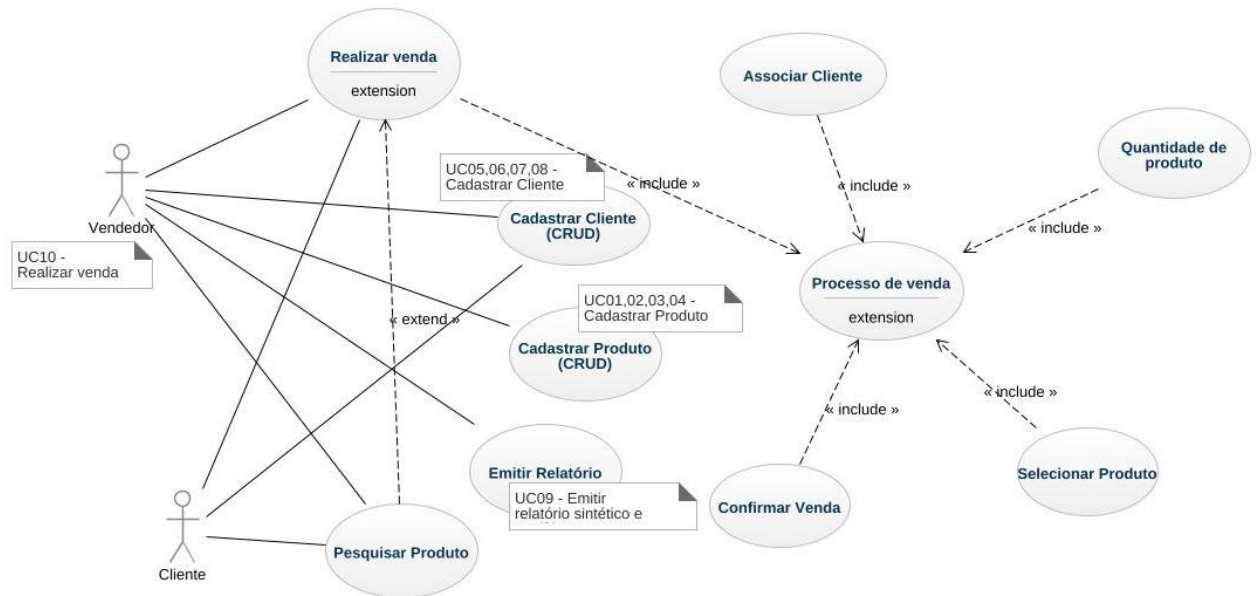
Realizar venda

extension

Associar Cliente

Quantidade de produto

UC05,06,07,08 - Cadastrar Cliente

« include »

« include »

Vendedor

Cadastrar Cliente (CRUD)

« include »

UC10 - Realizar venda

Processo de venda

extension

UC01,02,03,04 - Cadastrar Produto

« extend »

Cadastrar Produto (CRUD)

« include »

« include »

Emitir Relatório

UC09 - Emitir relatório sintético e

Confirmar Venda

Selecionar Produto

Cliente

Pesquisar Produto